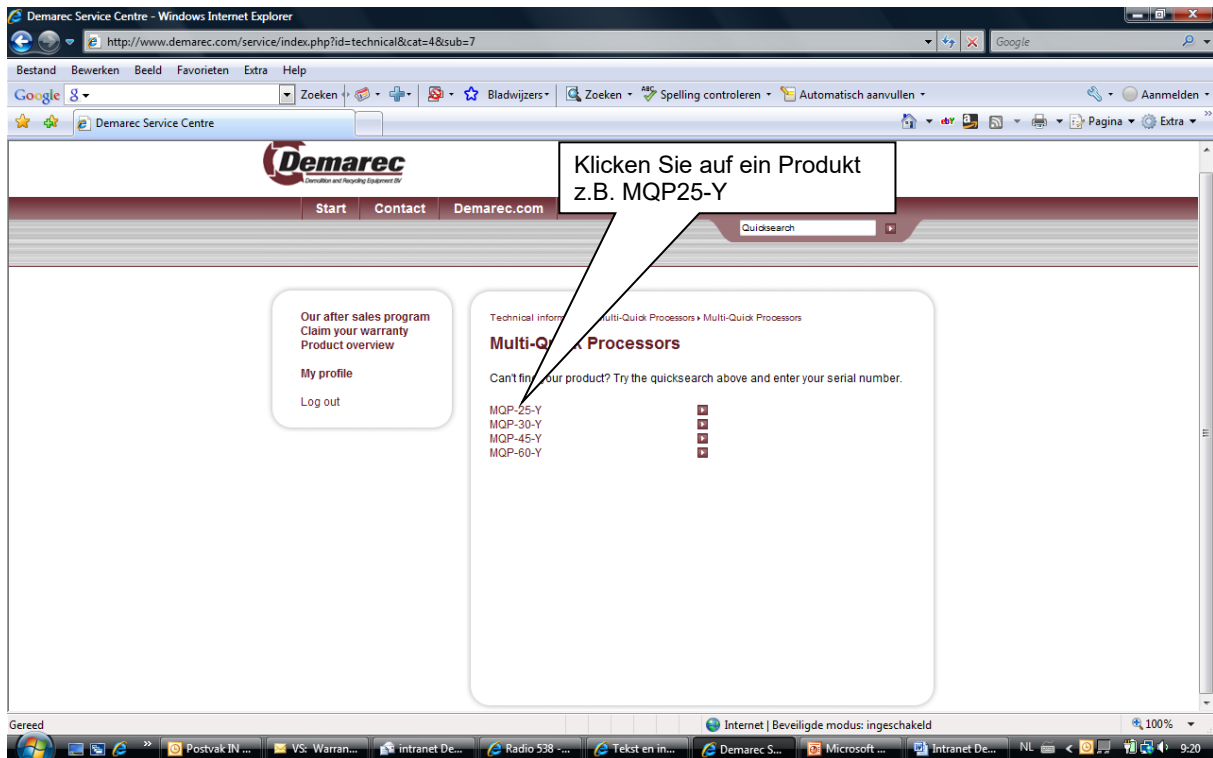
Demarec Service Centre - Windows Internet Explorer

http://www.demarec.com/service/index.php?id=technical&cat=4&sub=7

Google

Bestand Bewerken Beeld Favorieten Extra Help

Google Zoeken Bladwijzers Zoeken Spelling controleren Automatisch aanvullen Aanmelden

Demarec Service Centre

Pagina Extra

Demarec
Demolition and Recycling Equipment BV

Klicken Sie auf ein Produkt z.B. MQP25-Y

Start Contact Demarec.com

Quicksearch

Our after sales program
Claim your warranty
Product overview

My profile

Log out

Technical inform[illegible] › Multi-Quick Processors › Multi-Quick Processors

Multi-Qu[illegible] Processors

Can't fin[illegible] your product? Try the quicksearch above and enter your serial number.

MQP-25-Y
MQP-30-Y
MQP-45-Y
MQP-60-Y

Gereed

Internet | Beveiligde modus: ingeschakeld

100%

Postvak IN ... VS: Warran... intranet De... Radio 538 -... Tekst en in... Demarec S... Microsoft ... Intranet De... NL 9:20